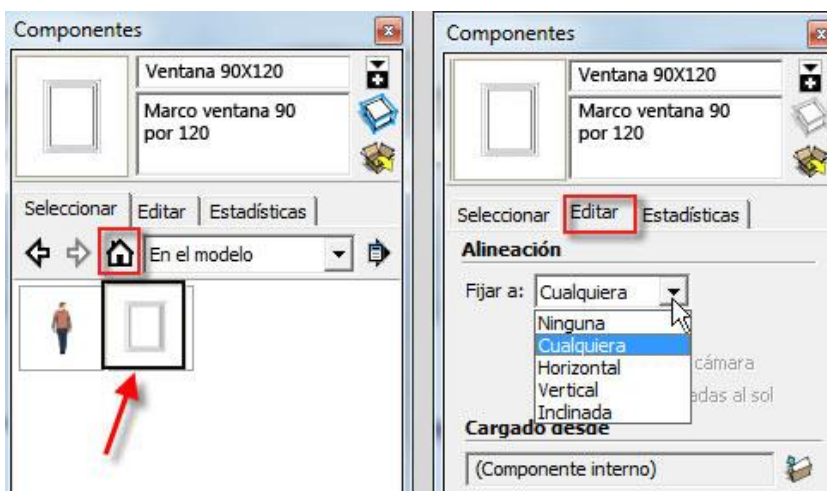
Componentes

Ventana 90X120

Marco ventana 90 por 120

Seleccionar | Editar | Estadísticas

En el modelo

Componentes

Ventana 90X120

Marco ventana 90 por 120

Seleccionar | Editar | Estadísticas

Alineación

Fijar a: Cualquiera

Ninguna
Cualquiera
Horizontal
Vertical
Inclinada

cámara

adas al sol

Cargado desde

(Componente interno)